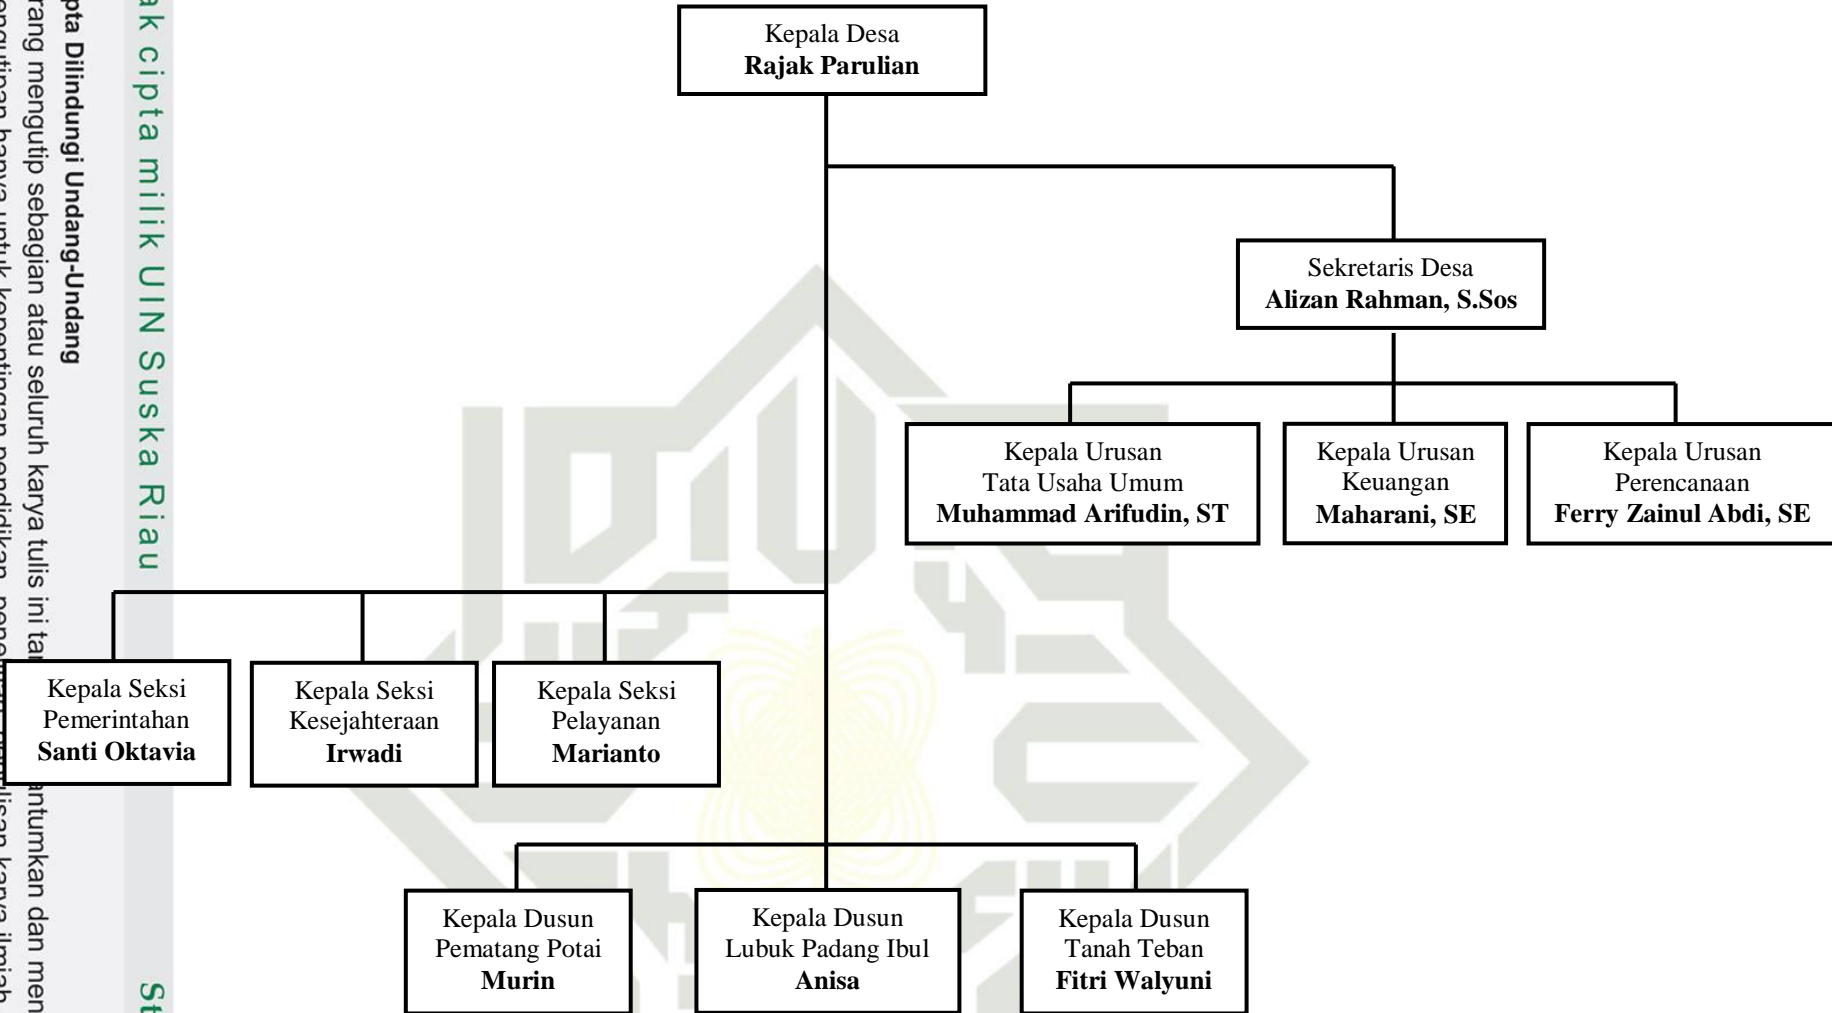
ak cipta milik UIN Suska Riau

St

pta Dilindungi Undang-Undang
rang mengutip sebagian atau seluruh karya tulis ini ta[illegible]antumkan dan men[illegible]
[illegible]

Kepala Desa
**Rajak Parulian**

Sekretaris Desa
**Alizan Rahman, S.Sos**

Kepala Urusan
Tata Usaha Umum
**Muhammad Arifudin, ST**

Kepala Urusan
Keuangan
**Maharani, SE**

Kepala Urusan
Perencanaan
**Ferry Zainul Abdi, SE**

Kepala Seksi
Pemerintahan
**Santi Oktavia**

Kepala Seksi
Kesejahteraan
**Irwadi**

Kepala Seksi
Pelayanan
**Marianto**

Kepala Dusun
Pematang Potai
**Murin**

Kepala Dusun
Lubuk Padang Ibul
**Anisa**

Kepala Dusun
Tanah Teban
**Fitri Walyuni**